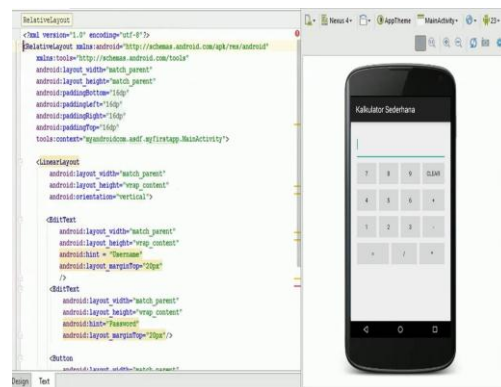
RelativeLayout

<?xml version="1.0" encoding="utf-8"?>
<RelativeLayout xmlns:android="http://schemas.android.com/apk/res/android"
xmlns:tools="http://schemas.android.com/tools"
android:layout_width="match_parent"
android:layout_height="match_parent"
android:paddingBottom="16dp"
android:paddingLeft="16dp"
android:paddingRight="16dp"
android:paddingTop="16dp"
tools:context="myandroidcom.asdf.myfirstapp.MainActivity">

<LinearLayout
android:layout_width="match_parent"
android:layout_height="wrap_content"
android:orientation="vertical">

<EditText
android:layout_width="match_parent"
android:layout_height="wrap_content"
android:hint = "Username"
android:layout_marginTop="20px"
/>
<EditText
android:layout_width="match_parent"
android:layout_height="wrap_content"
android:hint="Password"
android:layout_marginTop="20px"/>

<Button
android:layout_width="match_parent"

Design Text

Nexus 4 AppTheme MainActivity 23

Kalkulator Sederhana

7 8 9 CLEAR
4 5 6 +
1 2 3 -
= / *